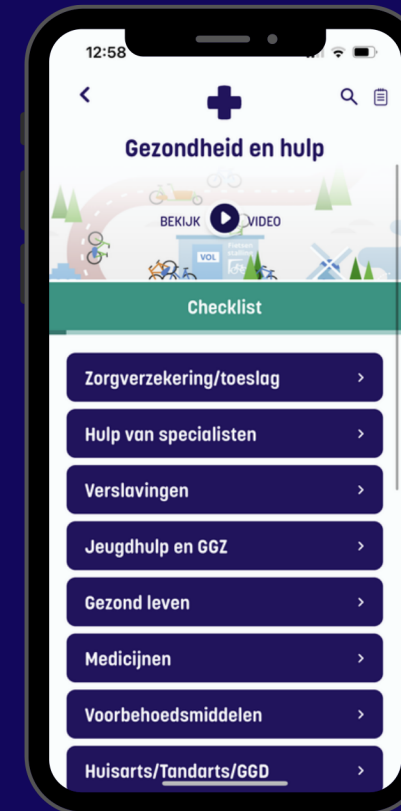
12:58

Gezondheid en hulp

BEKIJK VIDEO

VOL

Checklist

Zorgverzekering/toeslag

Hulp van specialisten

Verslavingen

Jeugdhulp en GGZ

Gezond leven

Medicijnen

Voorbehoedsmiddelen

Huisarts/Tandarts/GGD